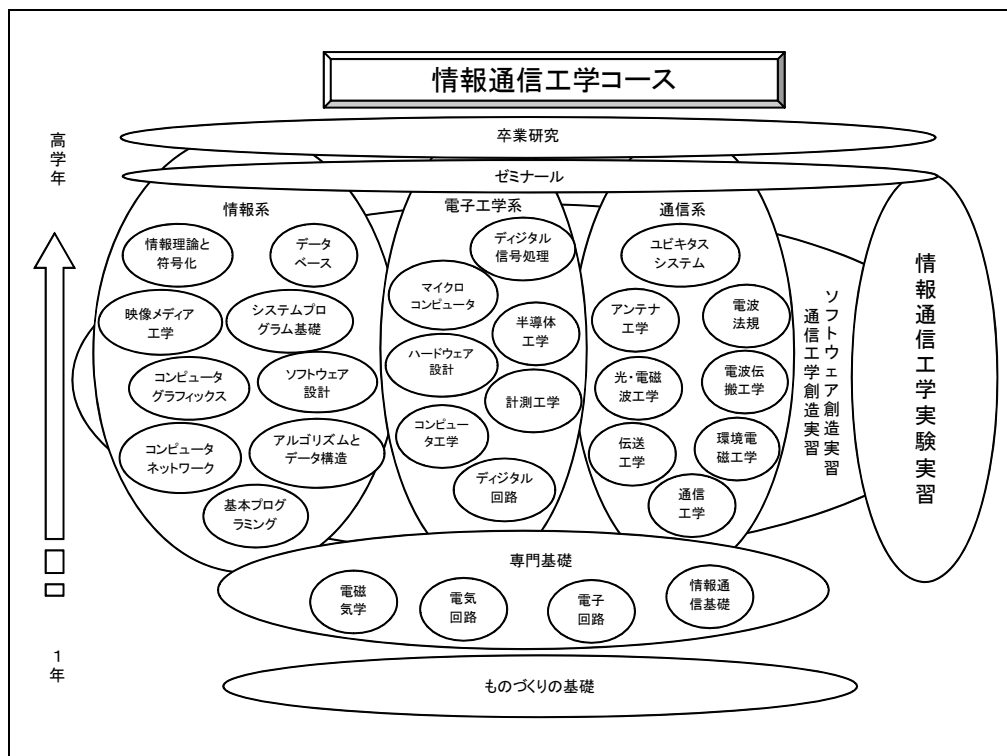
情報通信工学コース

高学年

卒業研究

ゼミナール

情報系

情報理論と符号化

データベース

映像メディア工学

システムプログラム基礎

コンピュータグラフィックス

ソフトウェア設計

コンピュータネットワーク

アルゴリズムとデータ構造

基本プログラミング

電子工学系

ディジタル信号処理

マイクロコンピュータ

半導体工学

ハードウェア設計

計測工学

コンピュータ工学

ディジタル回路

通信系

ユビキタスシステム

アンテナ工学

電波法規

光・電磁波工学

電波伝搬工学

伝送工学

環境電磁工学

通信工学

通信工学創造実習

ソフトウェア創造実習

情報通信工学実験実習

専門基礎

電磁気学

電気回路

電子回路

情報通信基礎

1年

ものづくりの基礎